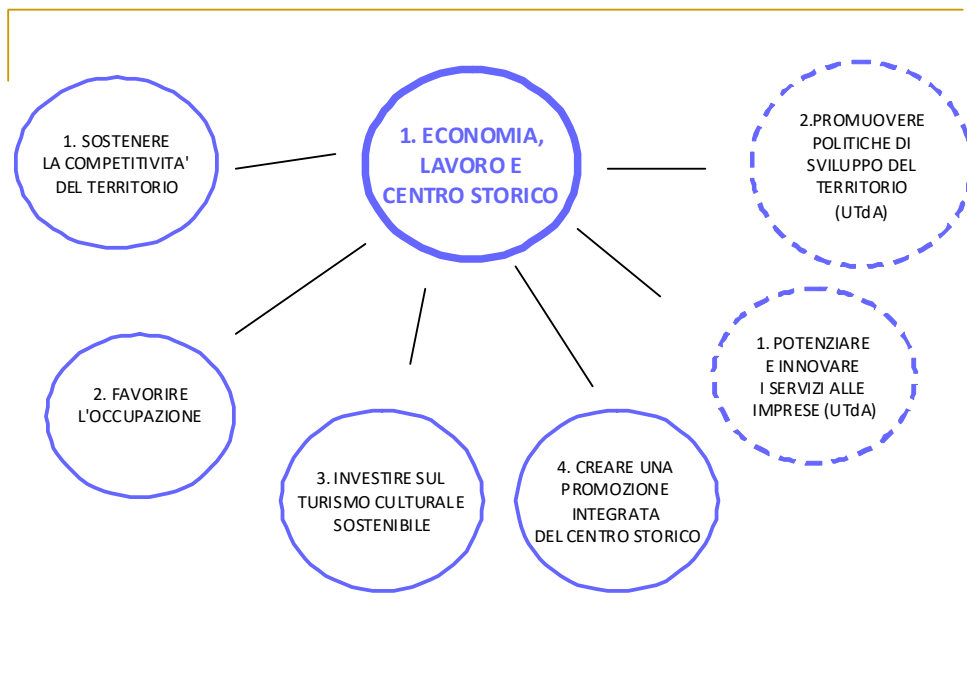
1. ECONOMIA, LAVORO E CENTRO STORICO

1. SOSTENERE LA COMPETITIVITA' DEL TERRITORIO

2.PROMUOVERE POLITICHE DI SVILUPPO DEL TERRITORIO (UTdA)

1. POTENZIARE E INNOVARE I SERVIZI ALLE IMPRESE (UTdA)

2. FAVORIRE L'OCCUPAZIONE

3. INVESTIRE SUL TURISMO CULTURALE SOSTENIBILE

4. CREARE UNA PROMOZIONE INTEGRATA DEL CENTRO STORICO